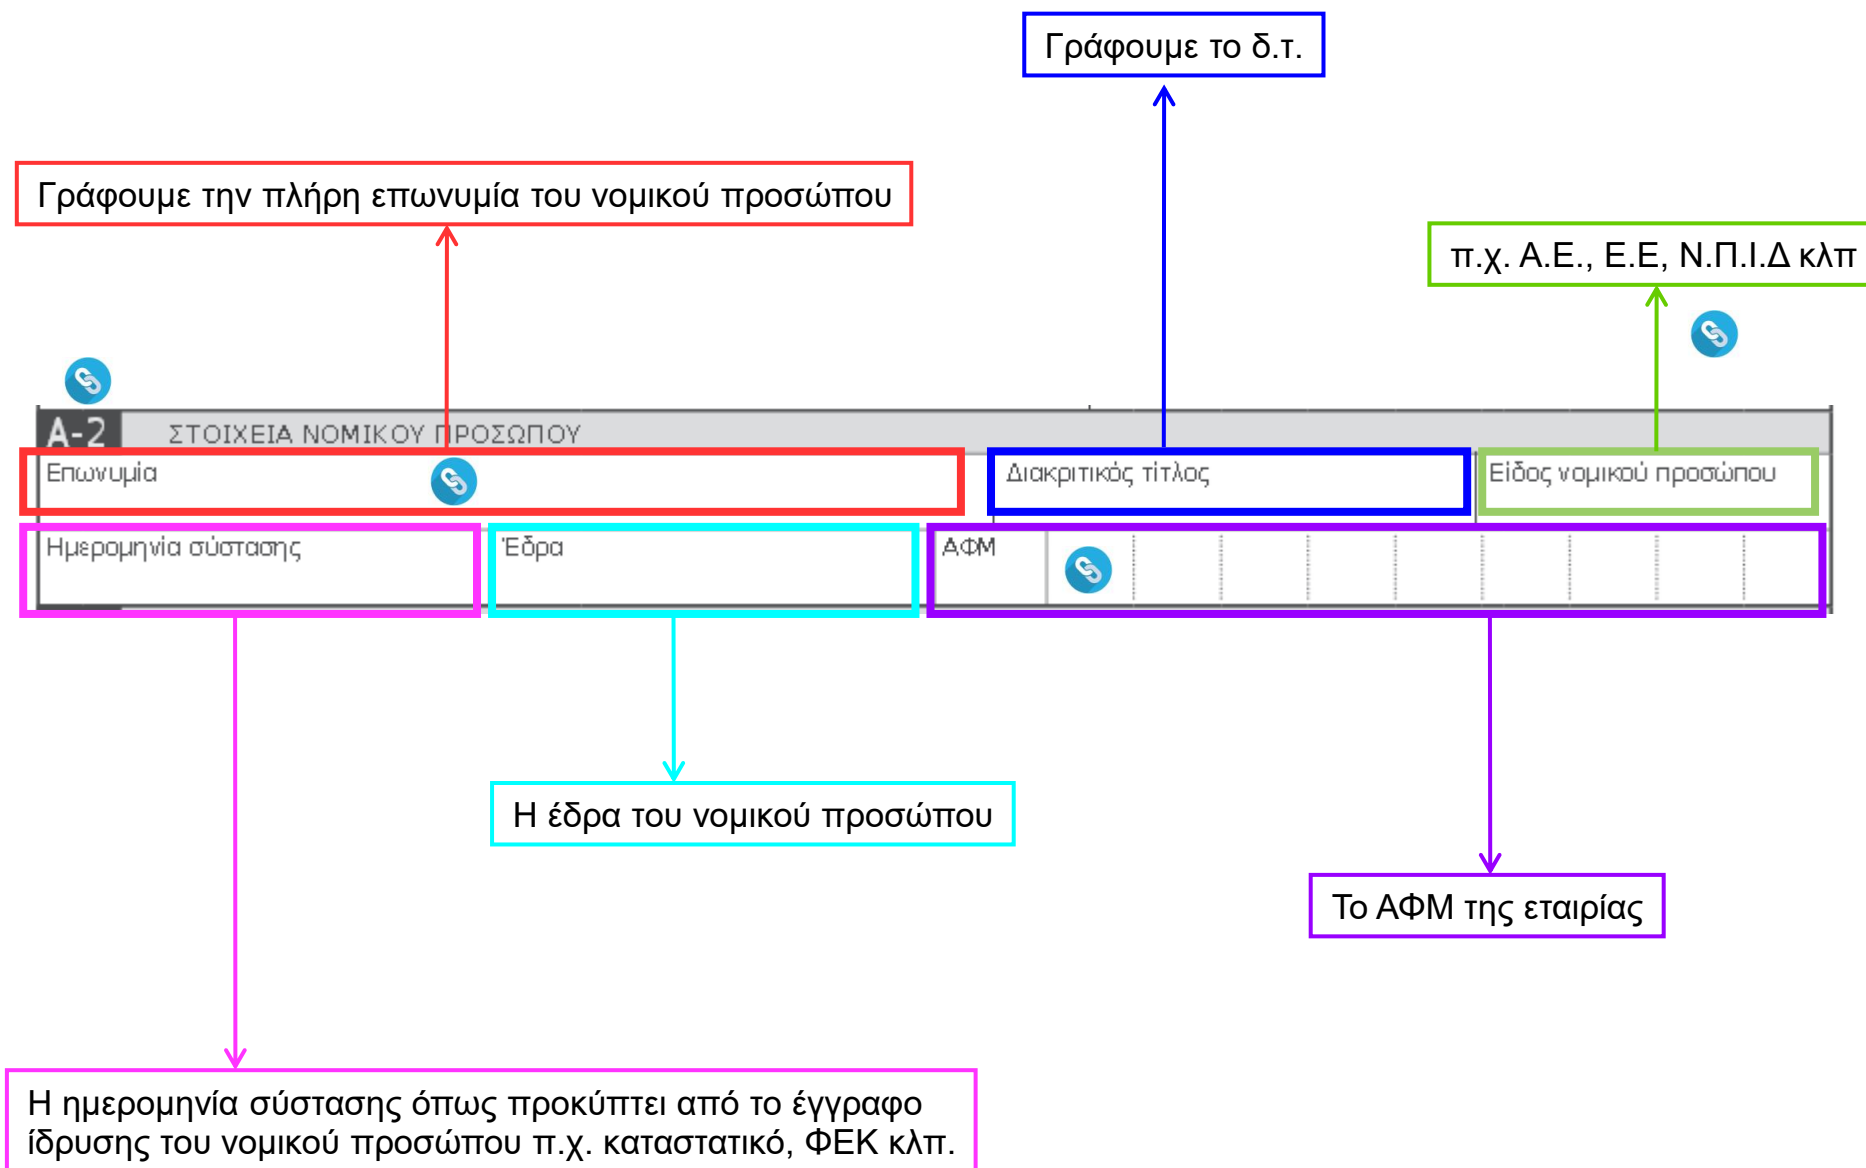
Γράφουμε το δ.τ.

Γράφουμε την πλήρη επωνυμία του νομικού προσώπου

π.χ. Α.Ε., Ε.Ε, Ν.Π.Ι.Δ κλπ

A-2 ΣΤΟΙΧΕΙΑ ΝΟΜΙΚΟΥ ΠΡΟΣΩΠΟΥ

Επωνυμία

Διακριτικός τίτλος

Είδος νομικού προσώπου

Ημερομηνία σύστασης

Έδρα

ΑΦΜ

Η έδρα του νομικού προσώπου

Το ΑΦΜ της εταιρίας

Η ημερομηνία σύστασης όπως προκύπτει από το έγγραφο ίδρυσης του νομικού προσώπου π.χ. καταστατικό, ΦΕΚ κλπ.